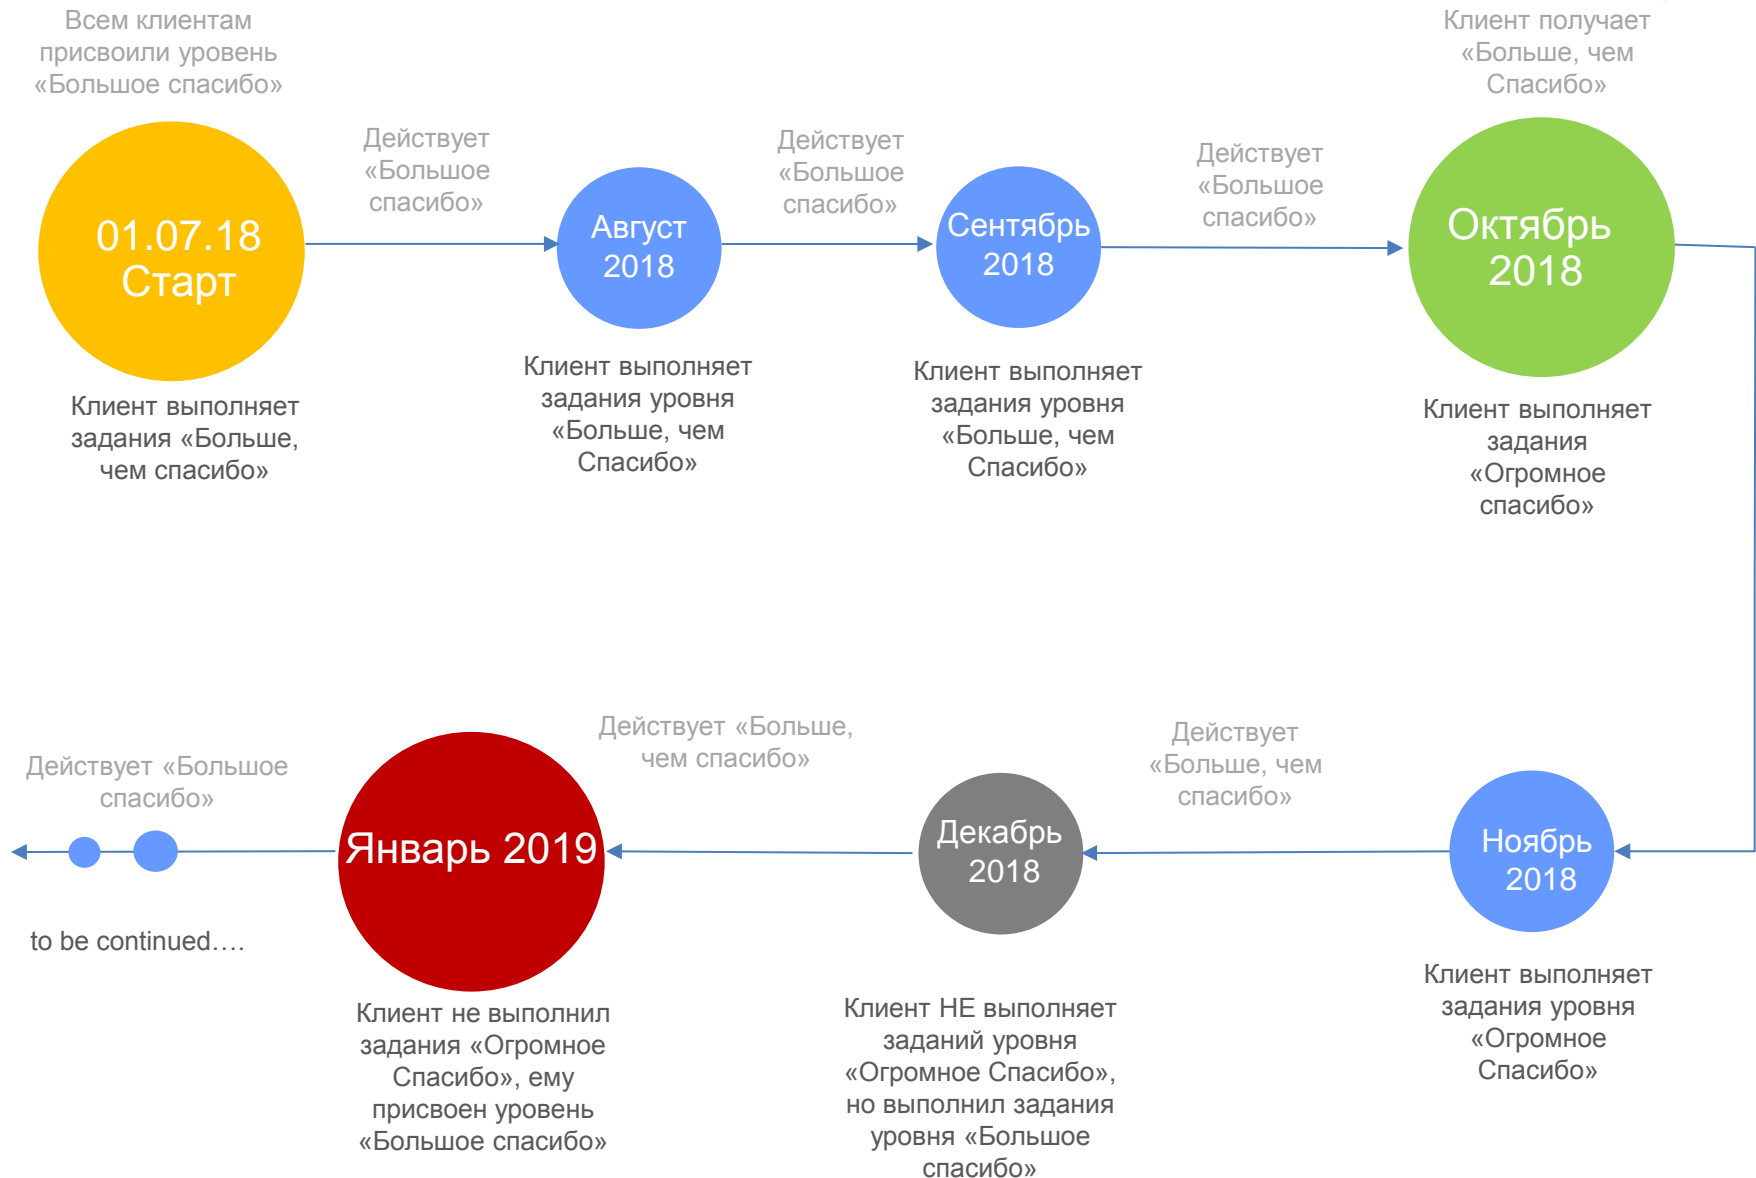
Всем клиентам присвоили уровень «Большое спасибо»

01.07.18 Старт

Клиент выполняет задания «Больше, чем спасибо»

Действует «Большое спасибо»

Август 2018

Клиент выполняет задания уровня «Больше, чем Спасибо»

Действует «Большое спасибо»

Сентябрь 2018

Клиент выполняет задания уровня «Больше, чем Спасибо»

Действует «Большое спасибо»

Клиент получает «Больше, чем Спасибо»

Октябрь 2018

Клиент выполняет задания «Огромное спасибо»

Действует «Больше, чем спасибо»

Ноябрь 2018

Клиент выполняет задания уровня «Огромное Спасибо»

Декабрь 2018

Клиент НЕ выполняет заданий уровня «Огромное Спасибо», но выполнил задания уровня «Большое спасибо»

Действует «Больше, чем спасибо»

Январь 2019

Клиент не выполнил задания «Огромное Спасибо», ему присвоен уровень «Большое спасибо»

Действует «Большое спасибо»

to be continued….